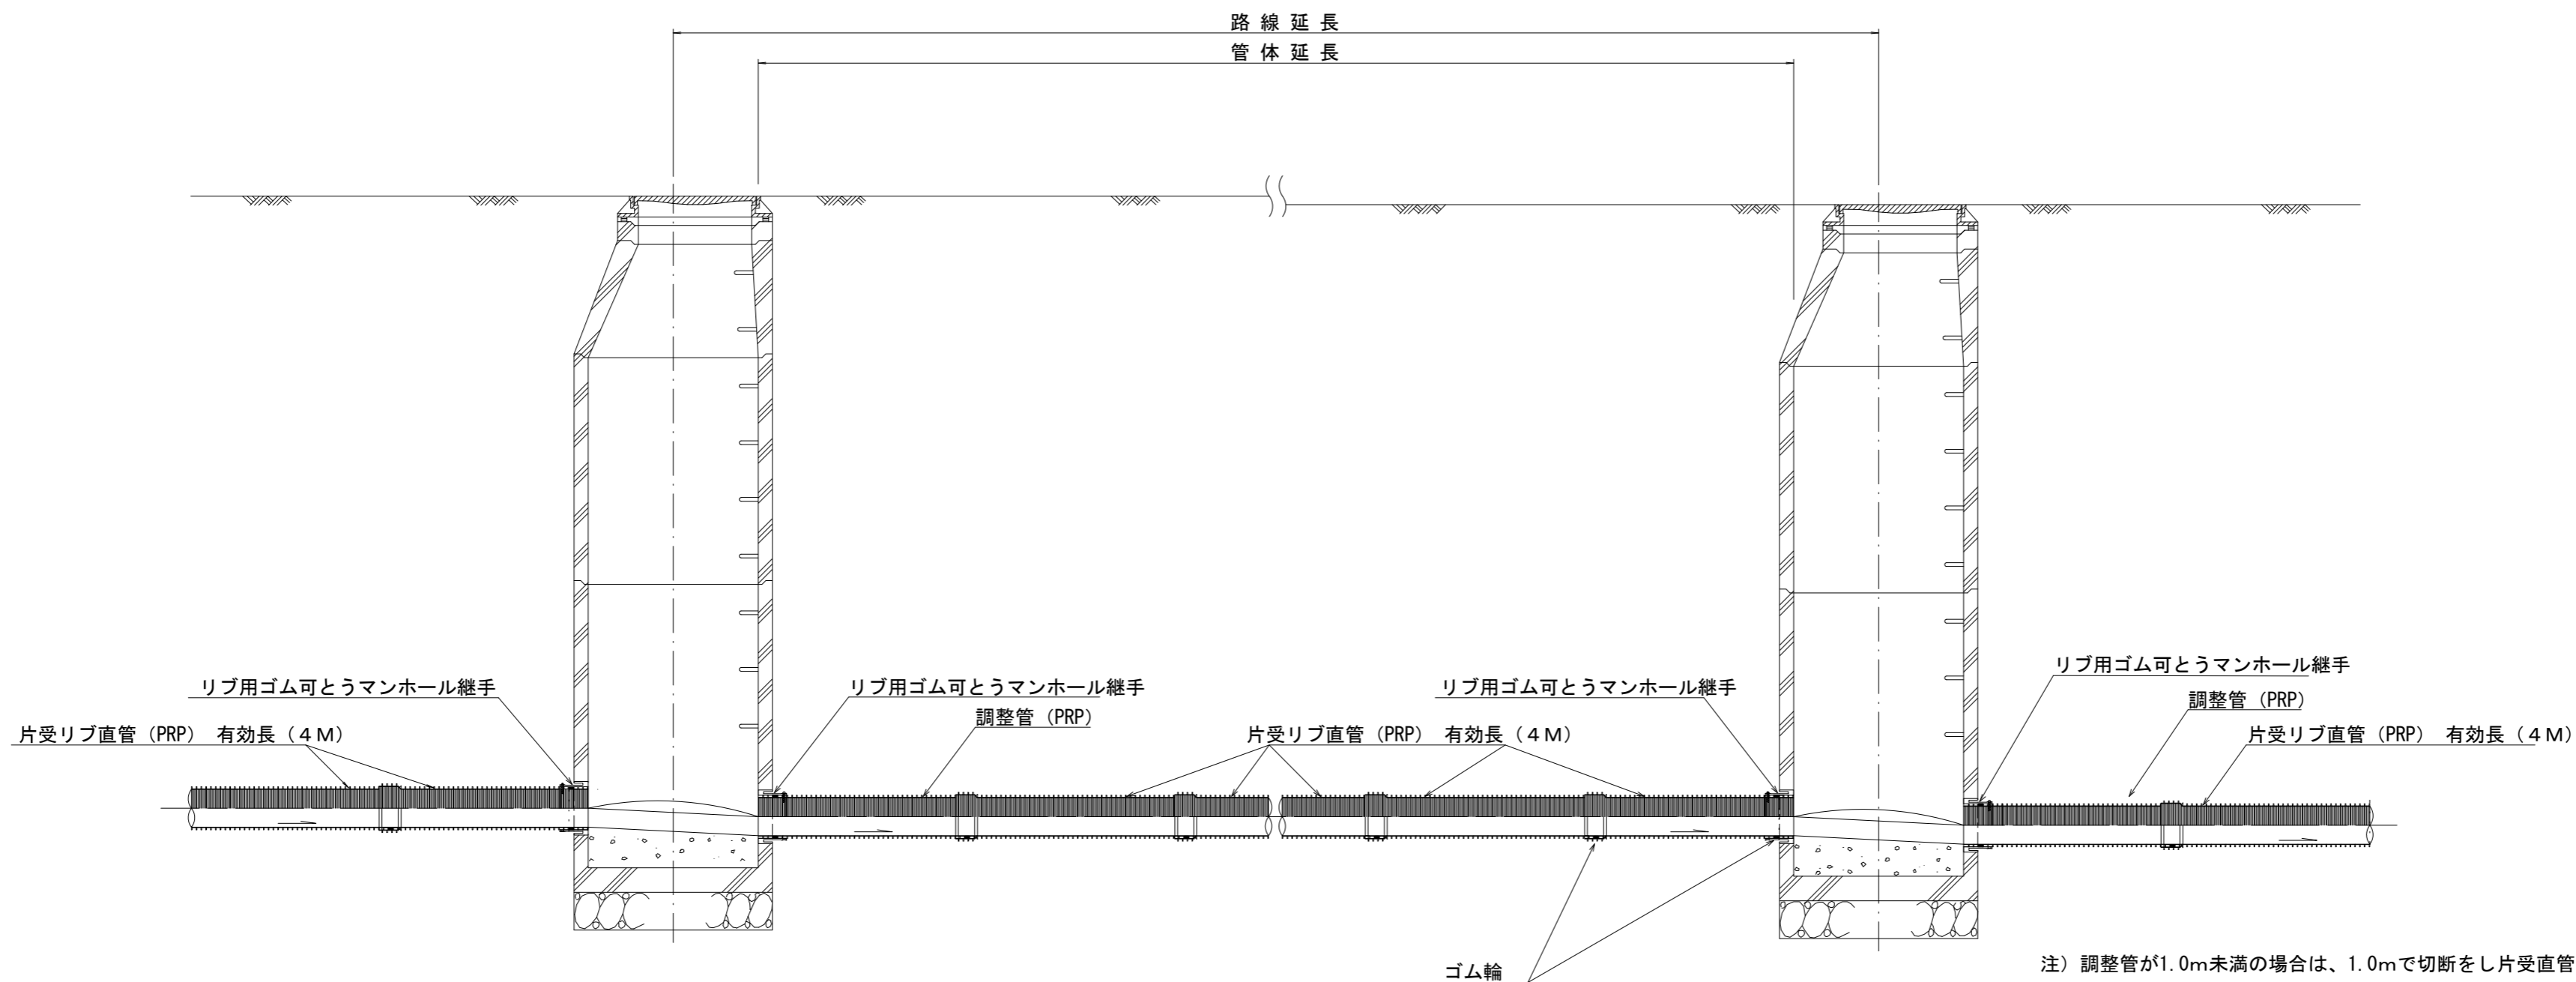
路線延長

管体延長

リブ用ゴム可とうマンホール継手

片受リブ直管（PRP） 有効長（４Ｍ）

リブ用ゴム可とうマンホール継手

調整管（PRP）

片受リブ直管（PRP） 有効長（４Ｍ）

リブ用ゴム可とうマンホール継手

リブ用ゴム可とうマンホール継手

調整管（PRP）

片受リブ直管（PRP） 有効長（４Ｍ）

ゴム輪

注）調整管が1.0m未満の場合は、1.0mで切断をし片受直管